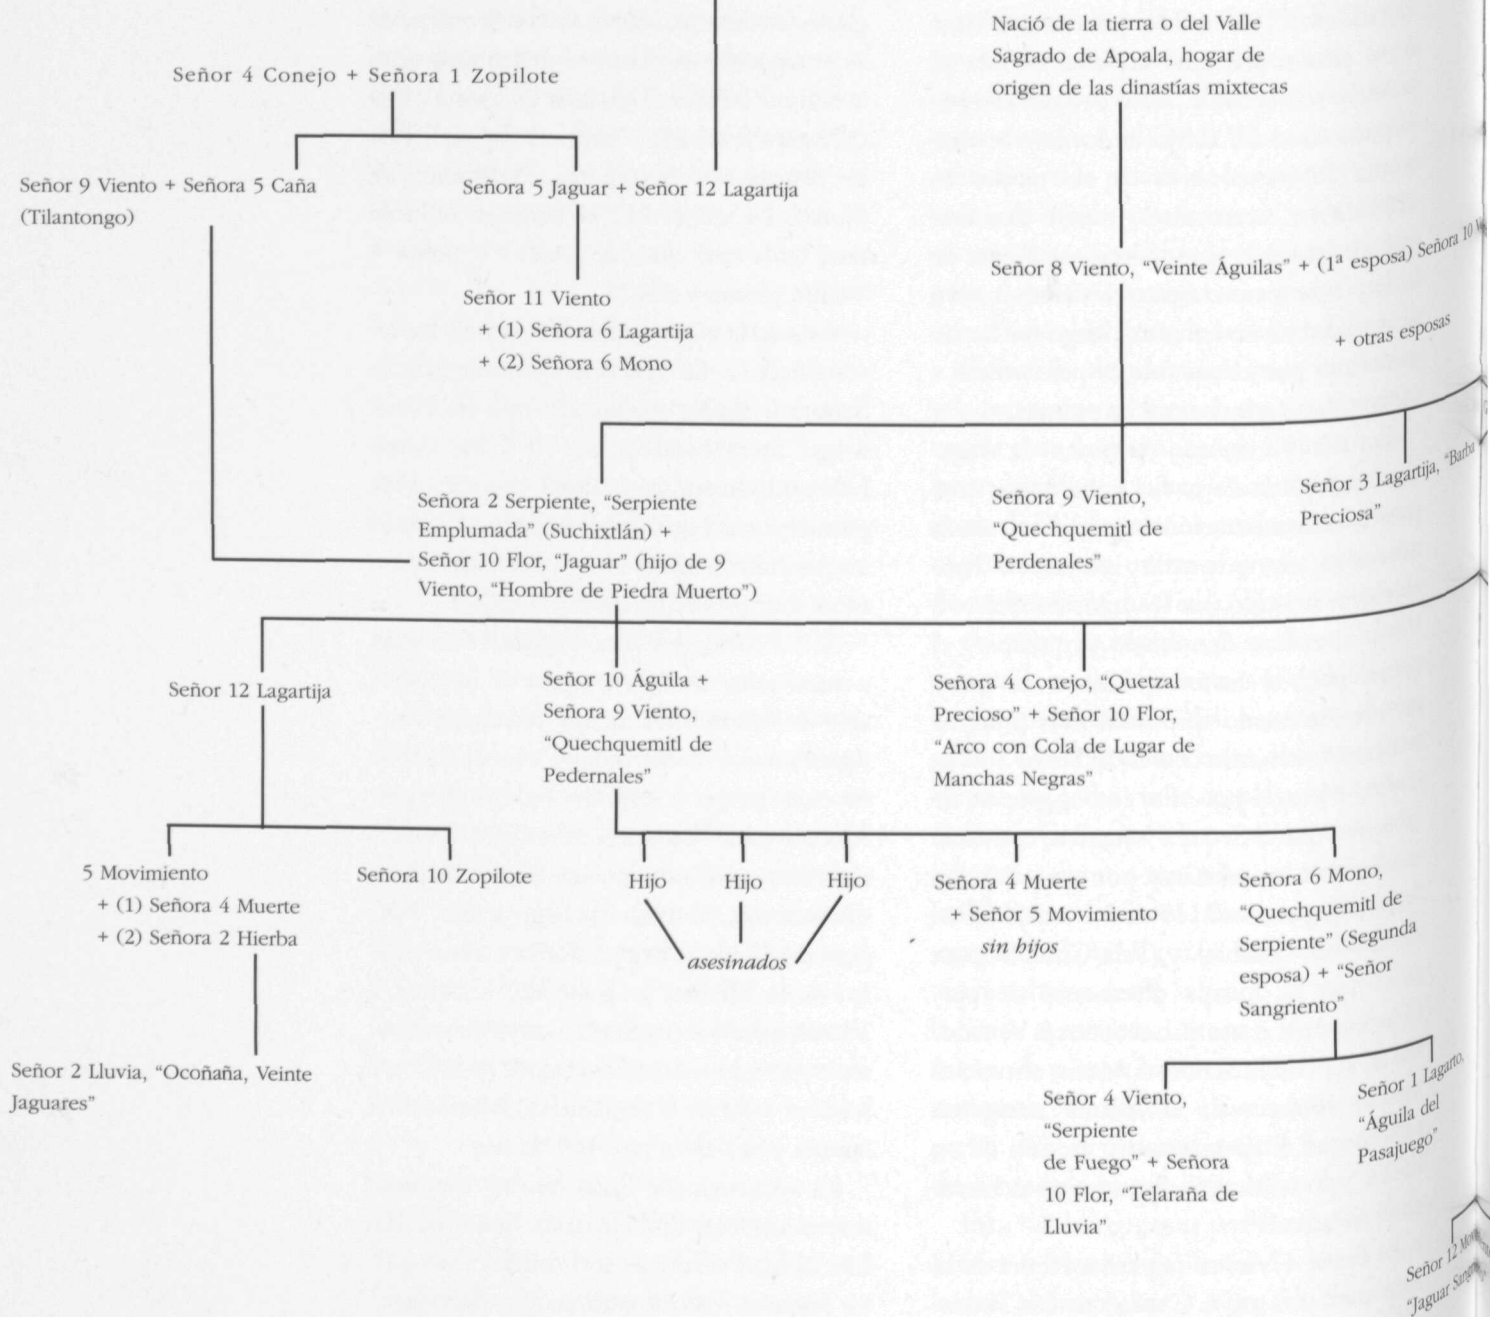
Nació de la tierra o del Valle Sagrado de Apoala, hogar de origen de las dinastías mixtecas

Señor 4 Conejo + Señora 1 Zopilote

Señor 9 Viento + Señora 5 Caña (Tilantongo)

Señora 5 Jaguar + Señor 12 Lagartija

Señor 8 Viento, "Veinte Águilas" + (1ª esposa) Señora 10 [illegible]

+ otras esposas

Señor 11 Viento
+ (1) Señora 6 Lagartija
+ (2) Señora 6 Mono

Señora 2 Serpiente, "Serpiente Emplumada" (Suchixtlán) + Señor 10 Flor, "Jaguar" (hijo de 9 Viento, "Hombre de Piedra Muerto")

Señora 9 Viento, "Quechquemitl de Perdenales"

Señor 3 Lagartija, "Barba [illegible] Preciosa"

Señor 12 Lagartija

Señor 10 Águila + Señora 9 Viento, "Quechquemitl de Pedernales"

Señora 4 Conejo, "Quetzal Precioso" + Señor 10 Flor, "Arco con Cola de Lugar de Manchas Negras"

5 Movimiento
+ (1) Señora 4 Muerte
+ (2) Señora 2 Hierba

Señora 10 Zopilote

Hijo Hijo Hijo

asesinados

Señora 4 Muerte + Señor 5 Movimiento
sin hijos

Señora 6 Mono, "Quechquemitl de Serpiente" (Segunda esposa) + "Señor Sangriento"

Señor 2 Lluvia, "Ocoñaña, Veinte Jaguares"

Señor 4 Viento, "Serpiente de Fuego" + Señora 10 Flor, "Telaraña de Lluvia"

Señor 1 Lagarto, "Águila del Pasajuego"

Señor 12 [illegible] "Jaguar Sang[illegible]"